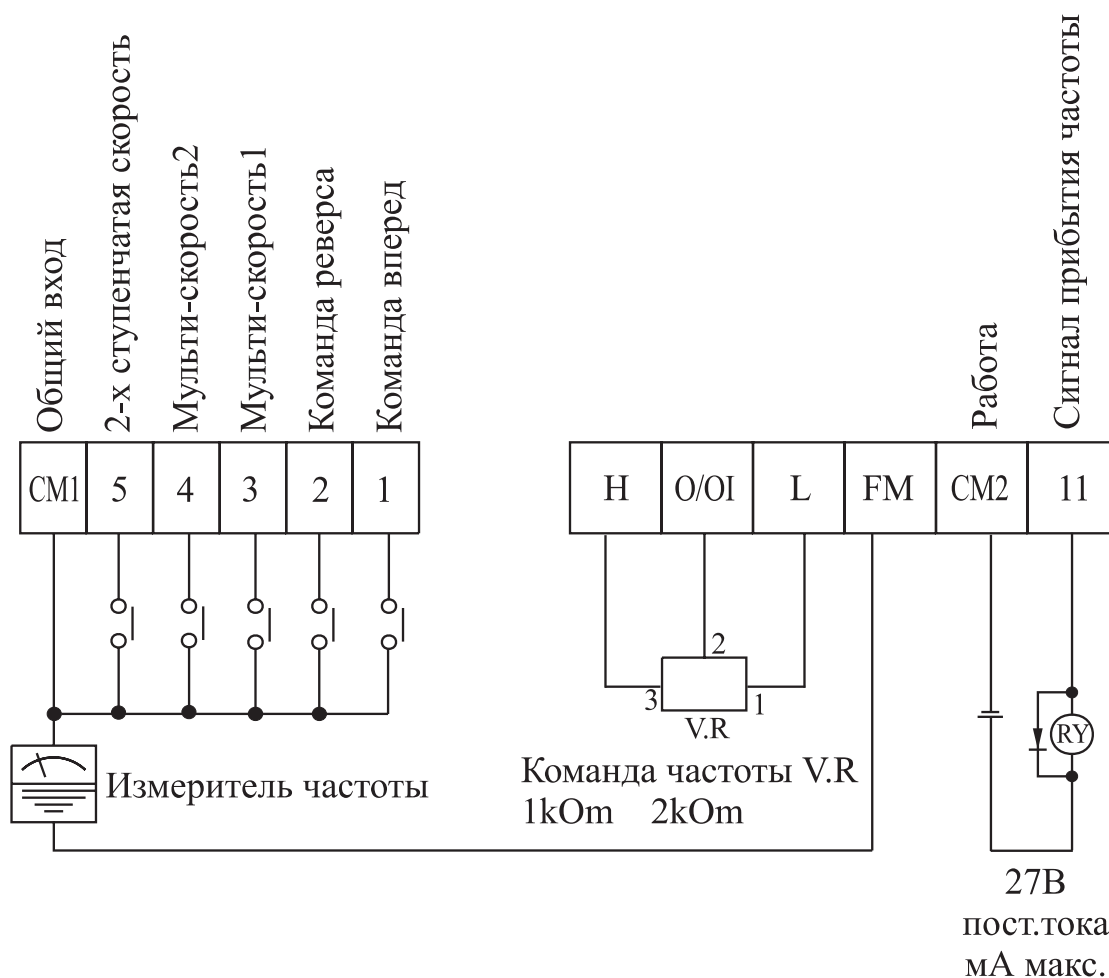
Общий вход
2-х ступенчатая скорость
Мульти-скорость2
Мульти-скорость1
Команда реверса
Команда вперед

| CM1 | 5 | 4 | 3 | 2 | 1 |
|---|---|---|---|---|---|

Работа
Сигнал прибытия частоты

| H | O/OI | L | FM | CM2 | 11 |
|---|---|---|---|---|---|

2
3
1
V.R
RY

Измеритель частоты

Команда частоты V.R
1kOm 2kOm

27В
пост.тока
мА макс.